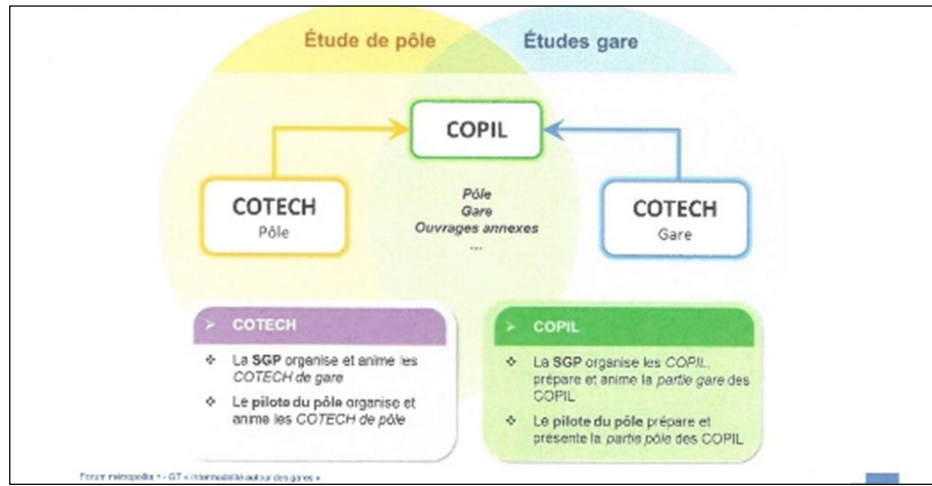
Étude de pôle

Études gare

COPIL

COTECH
Pôle

Pôle
Gare
Ouvrages annexes
...

COTECH
Gare

> COTECH

❖ La SGP organise et anime les COTECH de gare

❖ Le pilote du pôle organise et anime les COTECH de pôle

> COPIL

❖ La SGP organise les COPIL, prépare et anime la partie gare des COPIL

❖ Le pilote du pôle prépare et présente la partie pôle des COPIL

Forum métropolis + - GT « intermodalité autour des gares »